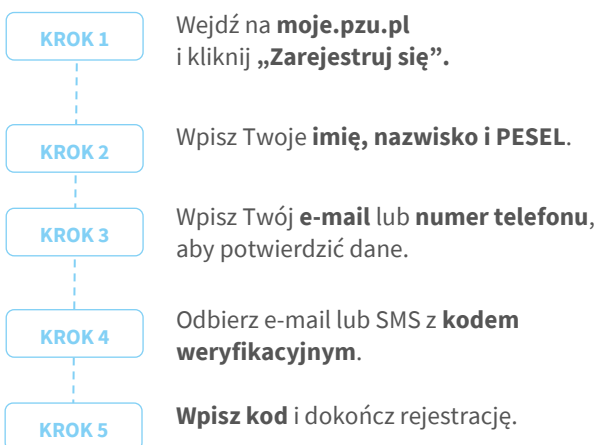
KROK 1

Wejdź na **moje.pzu.pl** i kliknij **„Zarejestruj się".**

KROK 2

Wpisz Twoje **imię, nazwisko i PESEL**.

KROK 3

Wpisz Twój **e-mail** lub **numer telefonu**, aby potwierdzić dane.

KROK 4

Odbierz e-mail lub SMS z **kodem weryfikacyjnym**.

KROK 5

**Wpisz kod** i dokończ rejestrację.